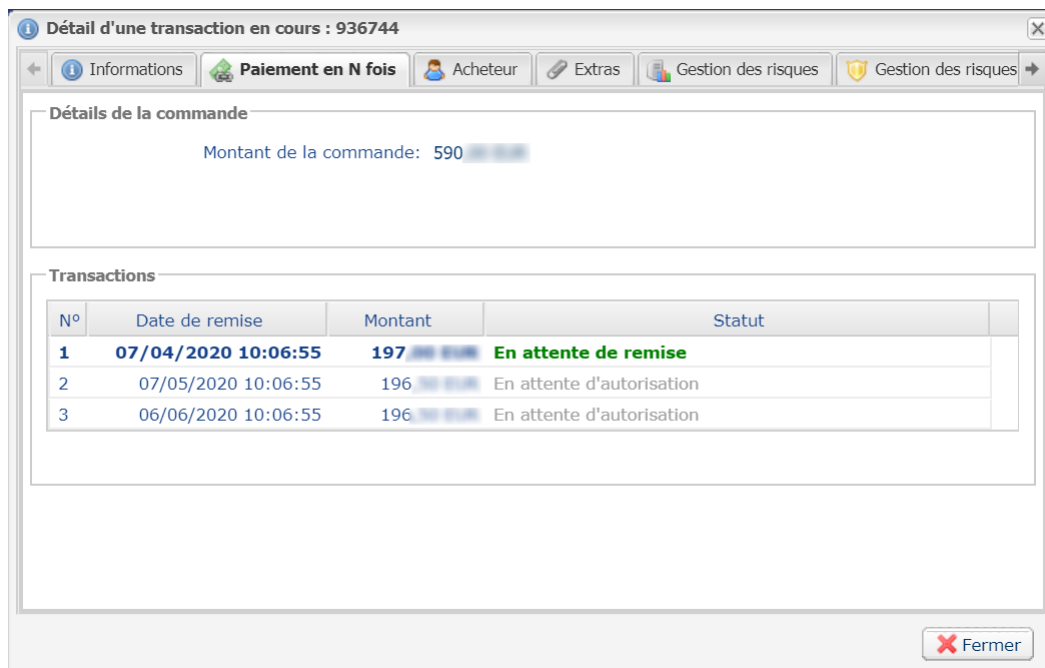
Détail d'une transaction en cours : 936744

Informations | Paiement en N fois | Acheteur | Extras | Gestion des risques | Gestion des risques

Détails de la commande

Montant de la commande: 590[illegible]

Transactions

| N° | Date de remise | Montant | Statut |
|---|---|---|---|
| 1 | 07/04/2020 10:06:55 | 197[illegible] | En attente de remise |
| 2 | 07/05/2020 10:06:55 | 196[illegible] | En attente d'autorisation |
| 3 | 06/06/2020 10:06:55 | 196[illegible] | En attente d'autorisation |

Fermer